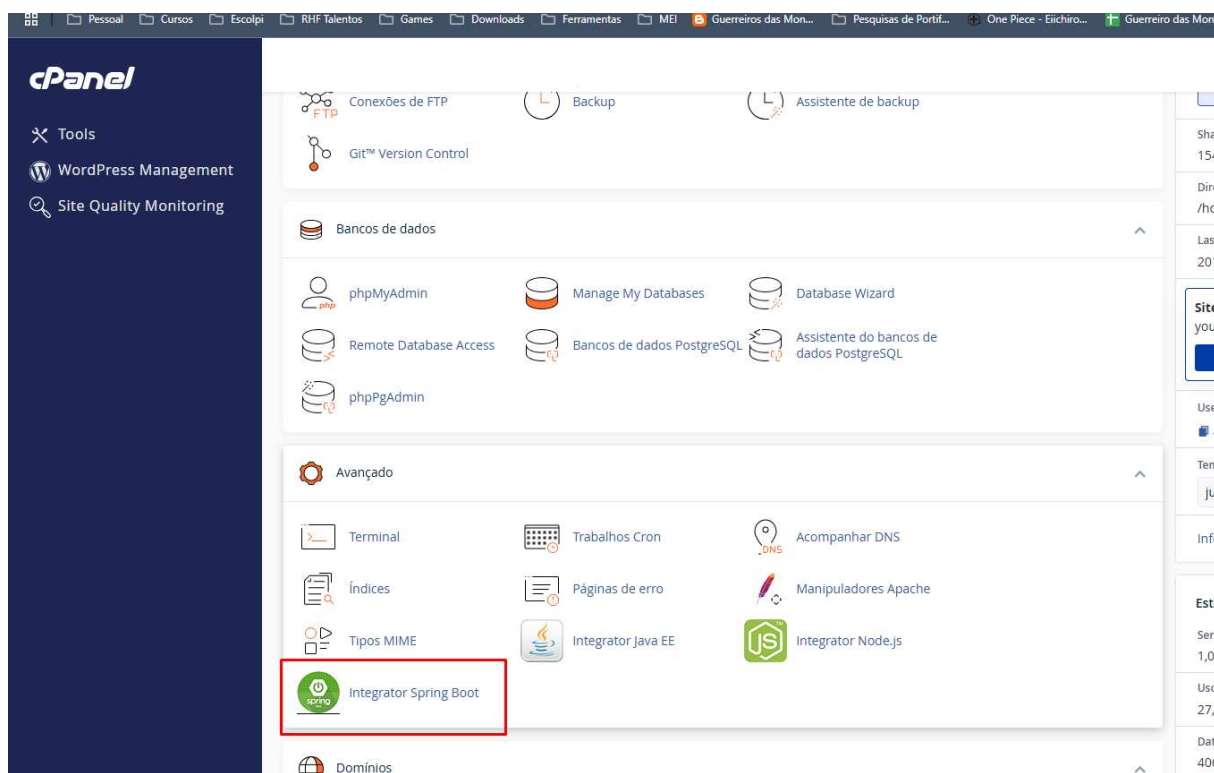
Pessoal Cursos Escolpi RHF Talentos Games Downloads Ferramentas MEI Guerreiros das Mon... Pesquisas de Portif... One Piece - Eiichiro... Guerreiro das Mon

cPanel

Tools
WordPress Management
Site Quality Monitoring

Conexões de FTP
Backup
Assistente de backup
Git™ Version Control

Bancos de dados

phpMyAdmin
Manage My Databases
Database Wizard
Remote Database Access
Bancos de dados PostgreSQL
Assistente do bancos de dados PostgreSQL
phpPgAdmin

Avançado

Terminal
Trabalhos Cron
Acompanhar DNS
Índices
Páginas de erro
Manipuladores Apache
Tipos MIME
Integrator Java EE
Integrator Node.js
Integrator Spring Boot

Domínios

Sha
15
Dir
/ho
Las
20
Site
you
Use
Ter
ju
Inf
Est
Ser
1,0
Uso
27,
Dat
40